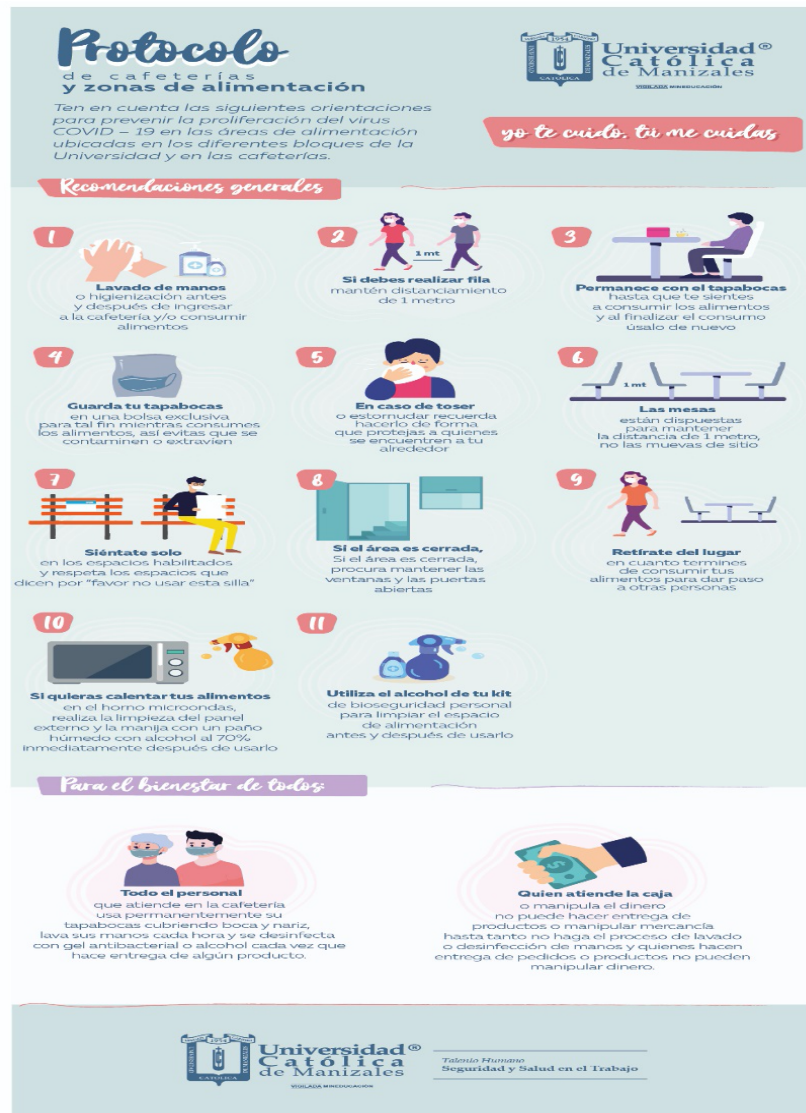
Protocolo
de cafeterías
y zonas de alimentación

Ten en cuenta las siguientes orientaciones para prevenir la proliferación del virus COVID – 19 en las áreas de alimentación ubicadas en los diferentes bloques de la Universidad y en las cafeterías.

Universidad® Católica de Manizales
VIGILADA MINEDUCACIÓN

yo te cuido, tú me cuidas

Recomendaciones generales

1
Lavado de manos
o higienización antes y después de ingresar a la cafetería y/o consumir alimentos

2
1 mt
Si debes realizar fila
mantén distanciamiento de 1 metro

3
Permanece con el tapabocas
hasta que te sientes a consumir los alimentos y al finalizar el consumo úsalo de nuevo

4
Guarda tu tapabocas
en una bolsa exclusiva para tal fin mientras consumes los alimentos, así evitas que se contaminen o extravíen

5
En caso de toser
o estornudar recuerda hacerlo de forma que protejas a quienes se encuentren a tu alrededor

6
1 mt
Las mesas
están dispuestas para mantener la distancia de 1 metro, no las muevas de sitio

7
Siéntate solo
en los espacios habilitados y respeta los espacios que dicen por "favor no usar esta silla"

8
Si el área es cerrada,
Si el área es cerrada, procura mantener las ventanas y las puertas abiertas

9
Retírate del lugar
en cuanto termines de consumir tus alimentos para dar paso a otras personas

10
Si quieras calentar tus alimentos
en el horno microondas, realiza la limpieza del panel externo y la manija con un paño húmedo con alcohol al 70% inmediatamente después de usarlo

11
Utiliza el alcohol de tu kit
de bioseguridad personal para limpiar el espacio de alimentación antes y después de usarlo

Para el bienestar de todos:

Todo el personal
que atiende en la cafetería usa permanentemente su tapabocas cubriendo boca y nariz, lava sus manos cada hora y se desinfecta con gel antibacterial o alcohol cada vez que hace entrega de algún producto.

Quien atiende la caja
o manipula el dinero no puede hacer entrega de productos o manipular mercancía hasta tanto no haga el proceso de lavado o desinfección de manos y quienes hacen entrega de pedidos o productos no pueden manipular dinero.

Universidad® Católica de Manizales
VIGILADA MINEDUCACIÓN

Talento Humano
Seguridad y Salud en el Trabajo